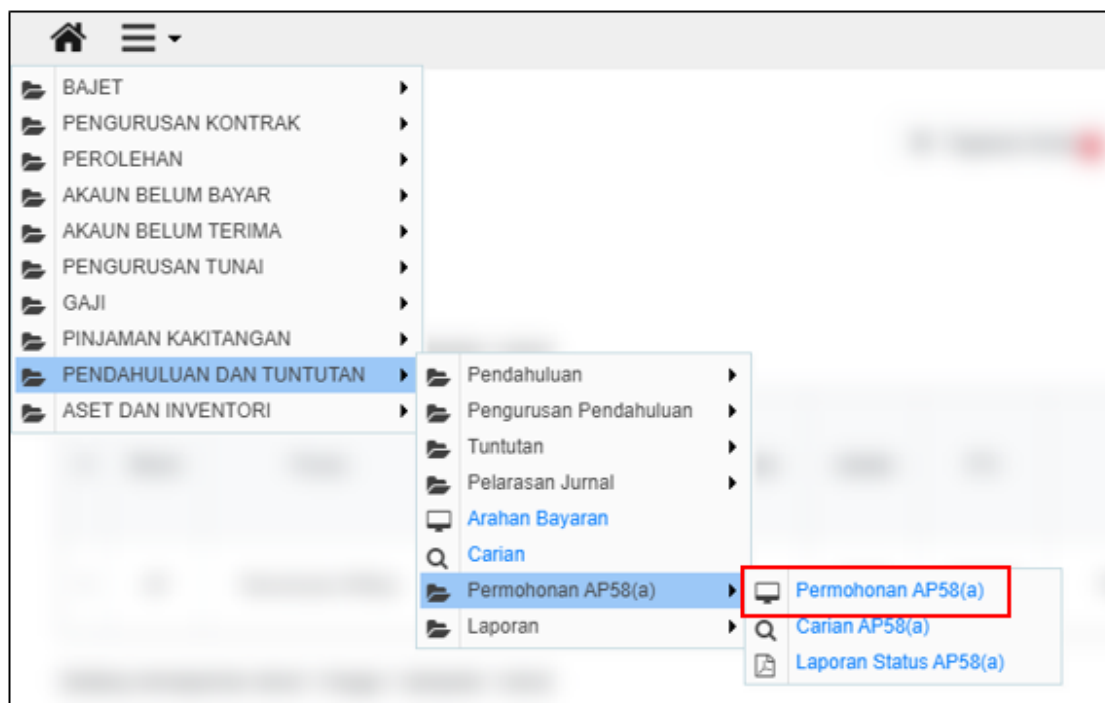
BAJET
PENGURUSAN KONTRAK
PEROLEHAN
AKAUN BELUM BAYAR
AKAUN BELUM TERIMA
PENGURUSAN TUNAI
GAJI
PINJAMAN KAKITANGAN
PENDAHULUAN DAN TUNTUTAN
ASET DAN INVENTORI

Pendahuluan
Pengurusan Pendahuluan
Tuntutan
Pelarasan Jurnal
Arahan Bayaran
Carian
Permohonan AP58(a)
Laporan

Permohonan AP58(a)
Carian AP58(a)
Laporan Status AP58(a)